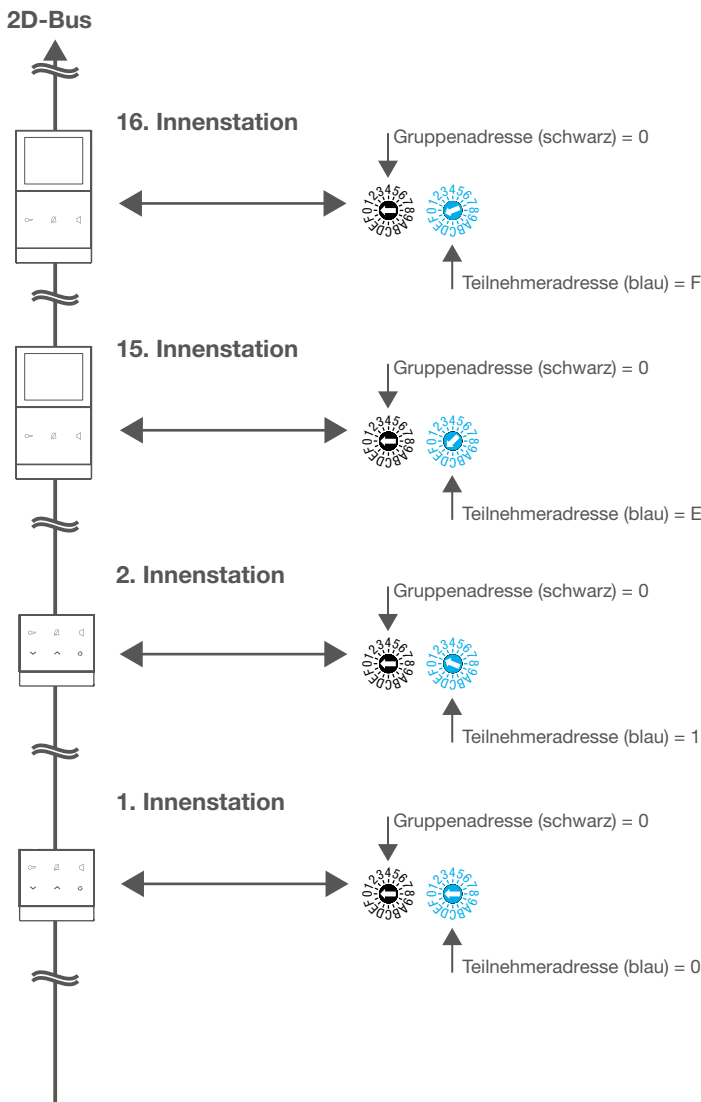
2D-Bus

16. Innenstation

Gruppenadresse (schwarz) = 0

0123456789ABCDEF 0123456789ABCDEF

Teilnehmeradresse (blau) = F

15. Innenstation

Gruppenadresse (schwarz) = 0

0123456789ABCDEF 0123456789ABCDEF

Teilnehmeradresse (blau) = E

2. Innenstation

Gruppenadresse (schwarz) = 0

0123456789ABCDEF 0123456789ABCDEF

Teilnehmeradresse (blau) = 1

1. Innenstation

Gruppenadresse (schwarz) = 0

0123456789ABCDEF 0123456789ABCDEF

Teilnehmeradresse (blau) = 0